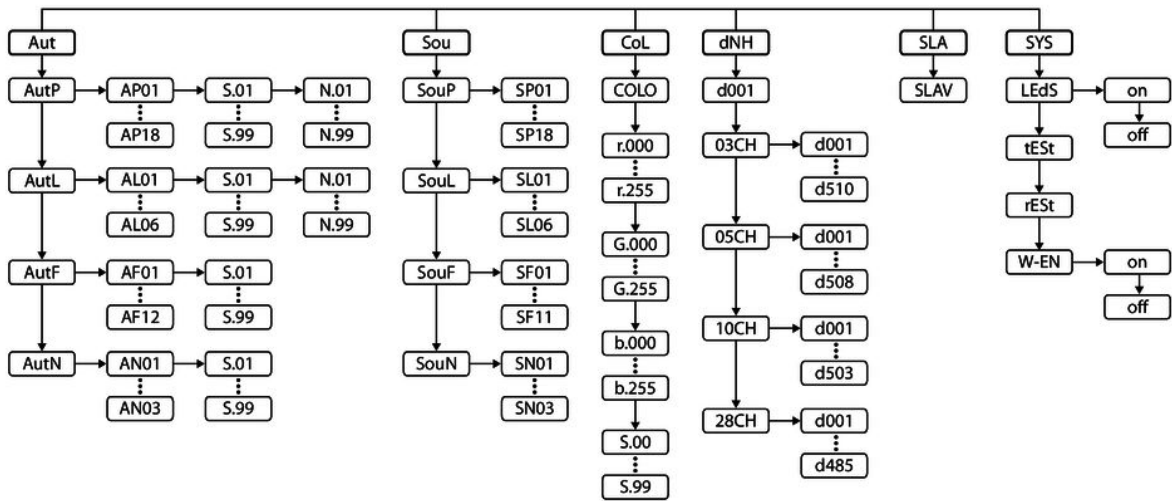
Aut
AutP
AP01
AP18
S.01
S.99
N.01
N.99
AutL
AL01
AL06
S.01
S.99
N.01
N.99
AutF
AF01
AF12
S.01
S.99
AutN
AN01
AN03
S.01
S.99

Sou
SouP
SP01
SP18
SouL
SL01
SL06
SouF
SF01
SF11
SouN
SN01
SN03

CoL
COLO
r.000
r.255
G.000
G.255
b.000
b.255
S.00
S.99

dNH
d001
03CH
d001
d510
05CH
d001
d508
10CH
d001
d503
28CH
d001
d485

SLA
SLAV

SYS
LEdS
on
off
tESt
rESt
W-EN
on
off